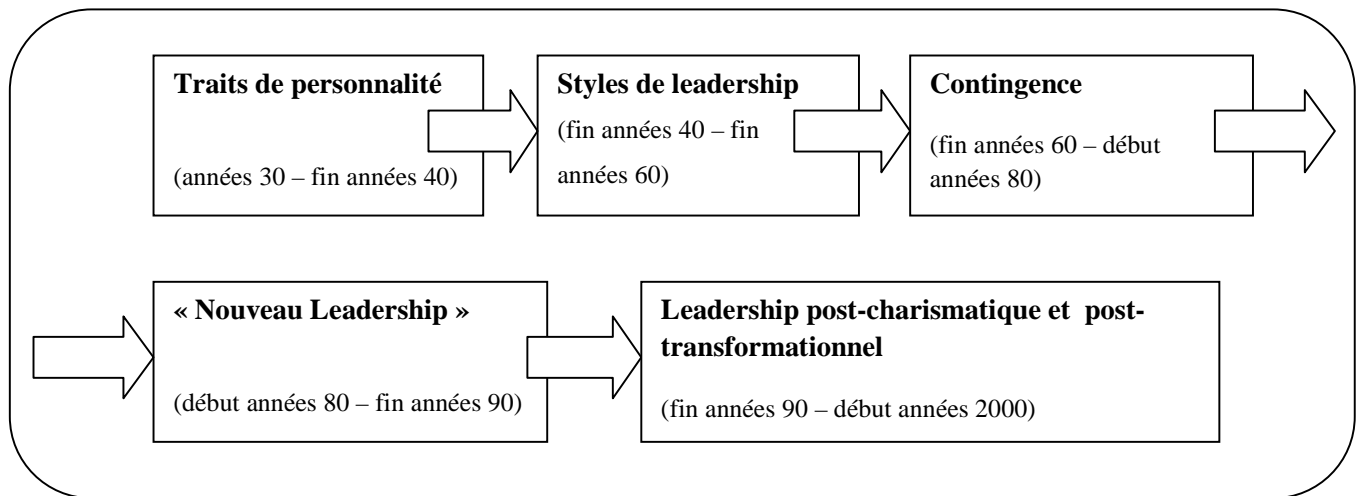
**Traits de personnalité**

(années 30 – fin années 40)

**Styles de leadership**

(fin années 40 – fin années 60)

**Contingence**

(fin années 60 – début années 80)

**« Nouveau Leadership »**

(début années 80 – fin années 90)

**Leadership post-charismatique et post-transformationnel**

(fin années 90 – début années 2000)